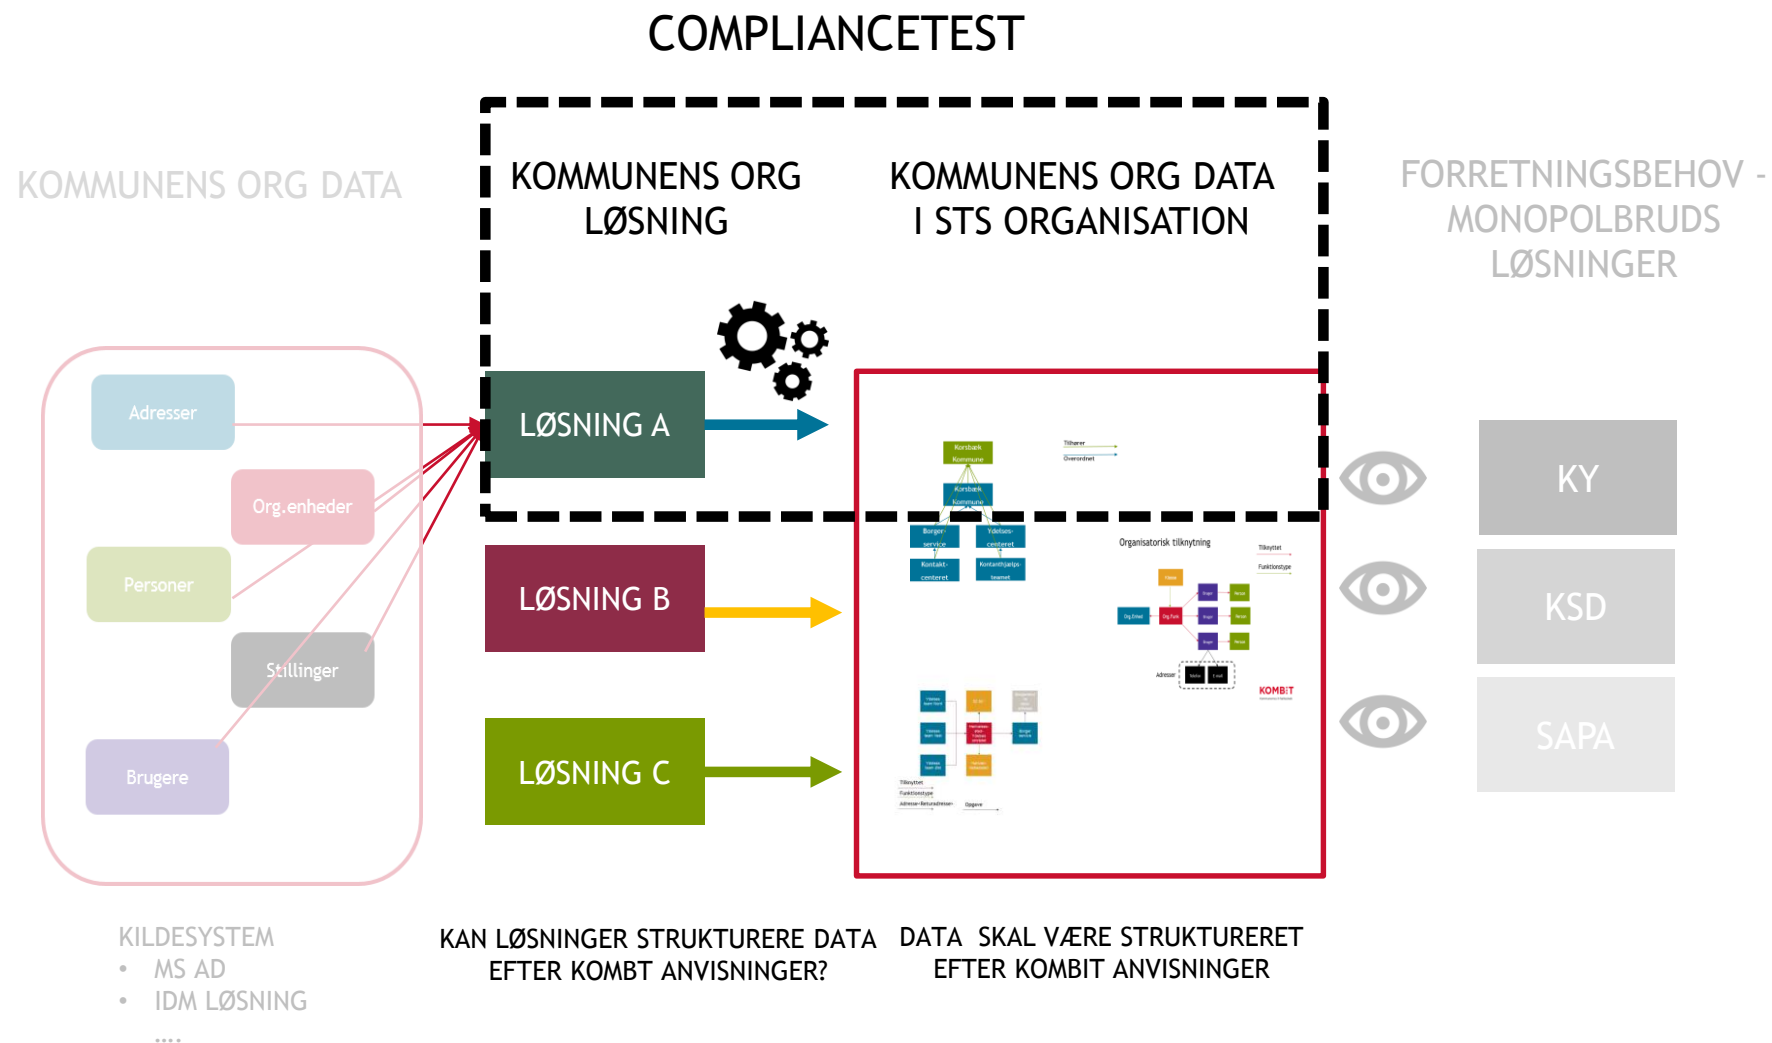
COMPLIANCETEST

KOMMUNENS ORG DATA

KOMMUNENS ORG LØSNING

KOMMUNENS ORG DATA I STS ORGANISATION

FORRETNINGSBEHOV - MONOPOLBRUDS LØSNINGER

Adresser

Org.enheder

Personer

Stillinger

Brugere

LØSNING A

LØSNING B

LØSNING C

Korsbæk Kommune

Korsbæk Kommune

Tilhører

Overordnet

Borger-service

Ydelses-centeret

Kontakt-centeret

Kontanthjælps teamet

Organisatorisk tilknytning

Tilknyttet

Funktionstype

Adresser

KOMBIT

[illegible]

Tilknyttet

Funktionstype

Adresse+Returadresse

Opgave

KY

KSD

SAPA

KILDESYSTEM
• MS AD
• IDM LØSNING
....

KAN LØSNINGER STRUKTURERE DATA EFTER KOMBT ANVISNINGER?

DATA SKAL VÆRE STRUKTURERET EFTER KOMBIT ANVISNINGER